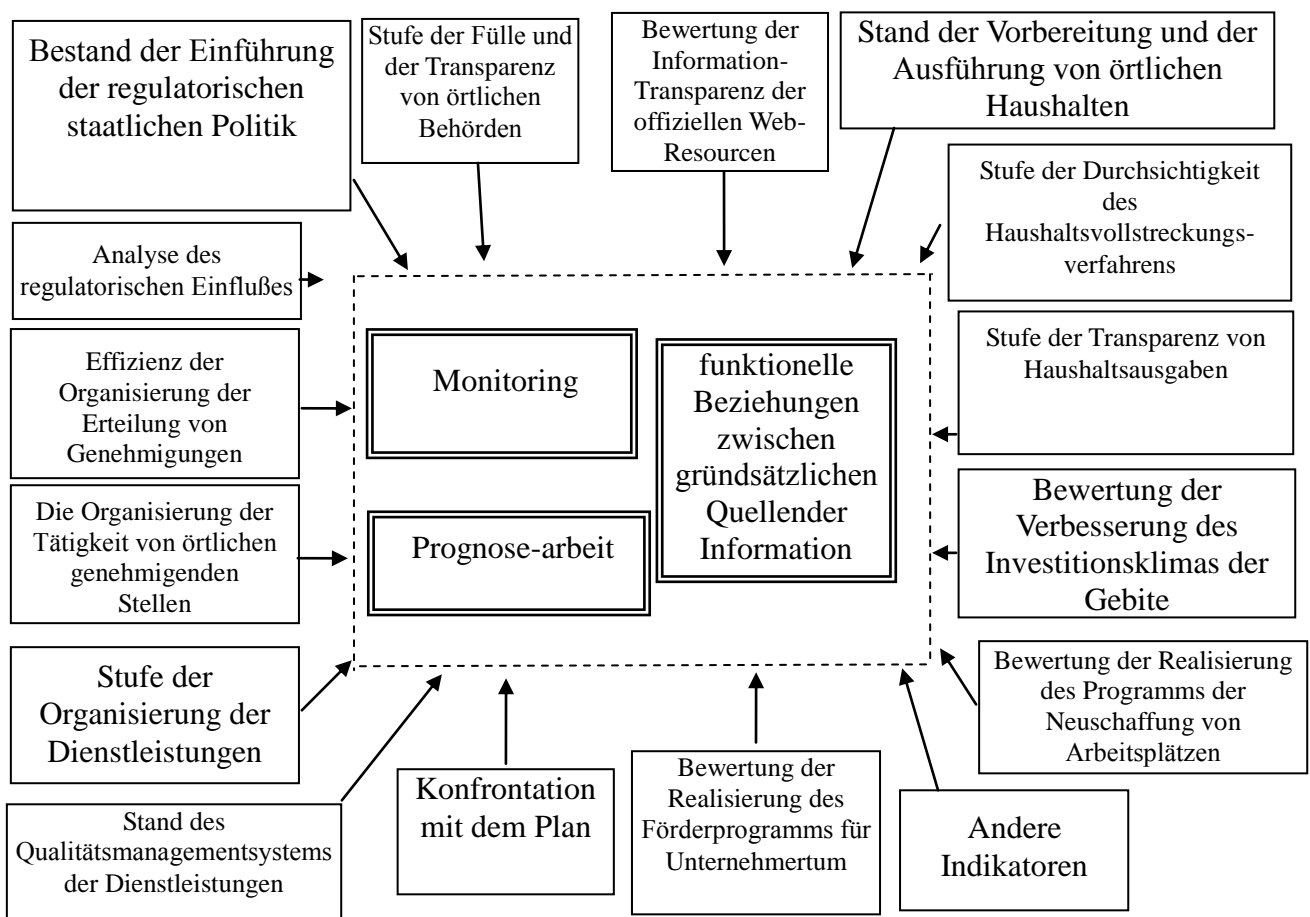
Bestand der Einführung der regulatorischen staatlichen Politik

Stufe der Fülle und der Transparenz von örtlichen Behörden

Bewertung der Information-Transparenz der offiziellen Web-Resourcen

Stand der Vorbereitung und der Ausführung von örtlichen Haushalten

Stufe der Durchsichtigkeit des Haushaltsvollstreckungsverfahrens

Analyse des regulatorischen Einflußes

Stufe der Transparenz von Haushaltsausgaben

Effizienz der Organisierung der Erteilung von Genehmigungen

Monitoring

funktionelle Beziehungen zwischen gründsätzlichen Quellender Information

Bewertung der Verbesserung des Investitionsklimas der Gebite

Die Organisierung der Tätigkeit von örtlichen genehmigenden Stellen

Prognose-arbeit

Stufe der Organisierung der Dienstleistungen

Bewertung der Realisierung des Programms der Neuschaffung von Arbeitsplätzen

Konfrontation mit dem Plan

Bewertung der Realisierung des Förderprogramms für Unternehmertum

Andere Indikatoren

Stand des Qualitätsmanagementsystems der Dienstleistungen